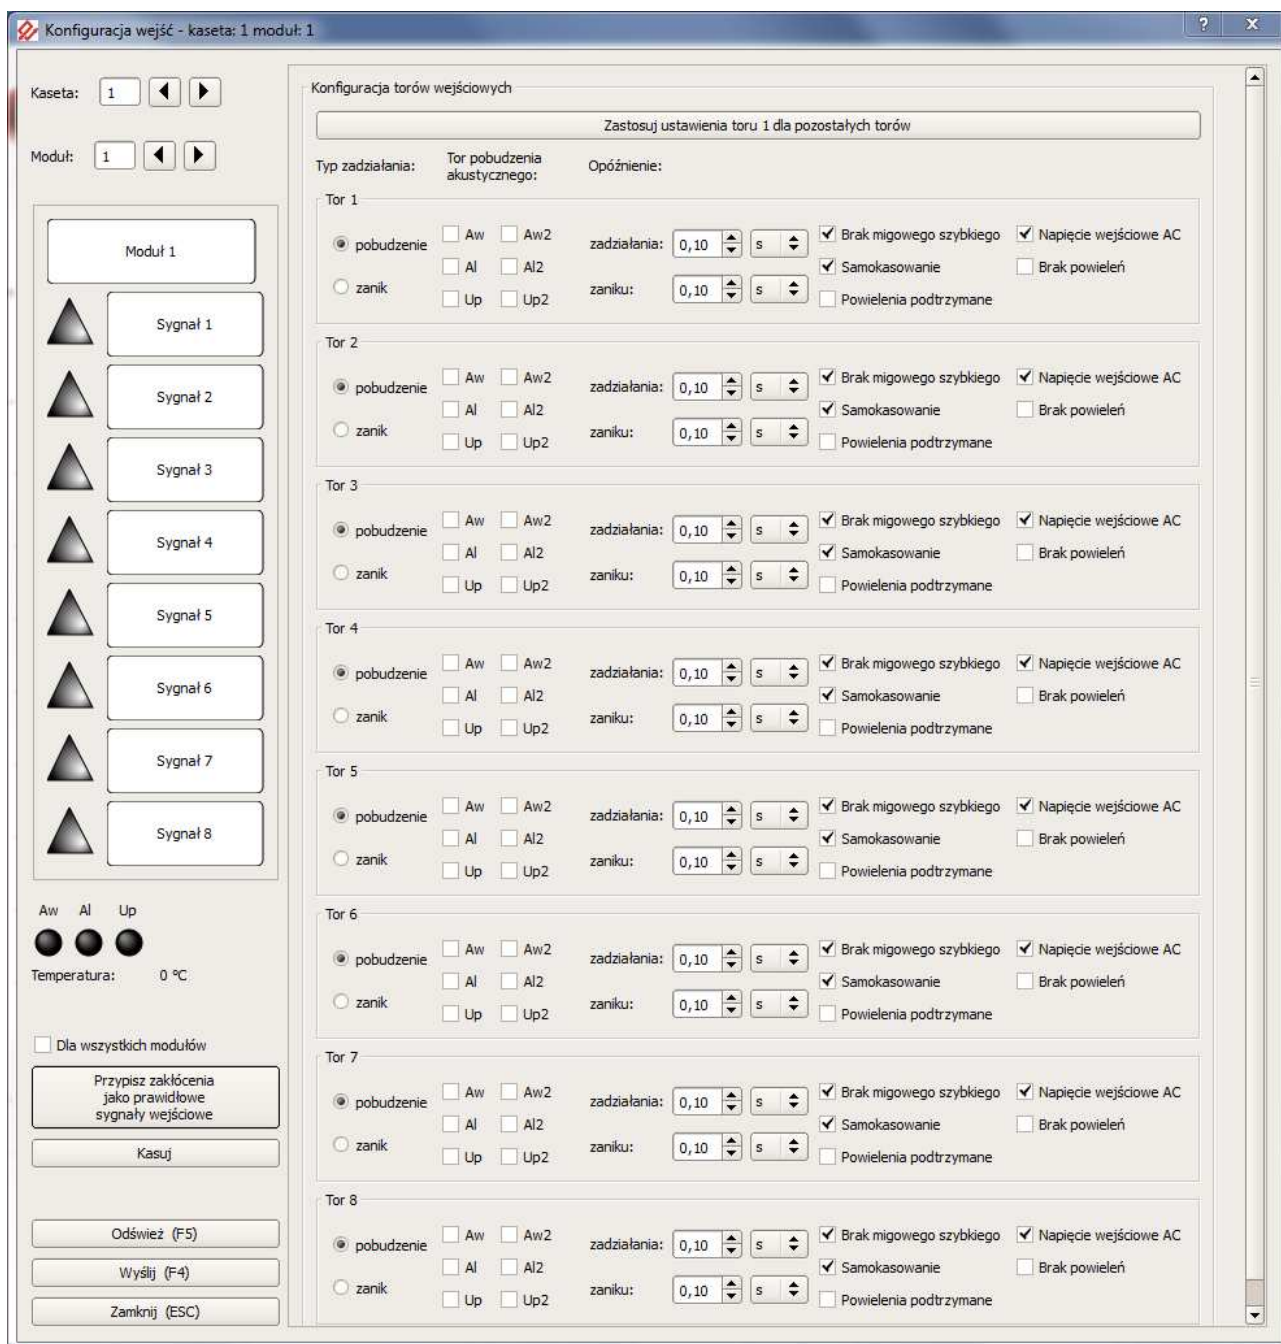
Konfiguracja wejść - kaseta: 1 moduł: 1

?
x

Kaseta: 1

Moduł: 1

Moduł 1

Sygnał 1

Sygnał 2

Sygnał 3

Sygnał 4

Sygnał 5

Sygnał 6

Sygnał 7

Sygnał 8

Aw Al Up

Temperatura: 0 °C

Dla wszystkich modułów

Przypisz zakłócenia jako prawidłowe sygnały wejściowe

Kasuj

Odśwież (F5)

Wyślij (F4)

Zamknij (ESC)

Konfiguracja torów wejściowych

Zastosuj ustawienia toru 1 dla pozostałych torów

Typ zadziałania: Tor pobudzenia akustycznego: Opóźnienie:

Tor 1
pobudzenie Aw Aw2 zadziałania: 0,10 s Brak migowego szybkiego Napięcie wejściowe AC
Al Al2 Samokasowanie Brak powieleń
zanik Up Up2 zaniku: 0,10 s Powielenia podtrzymane

Tor 2
pobudzenie Aw Aw2 zadziałania: 0,10 s Brak migowego szybkiego Napięcie wejściowe AC
Al Al2 Samokasowanie Brak powieleń
zanik Up Up2 zaniku: 0,10 s Powielenia podtrzymane

Tor 3
pobudzenie Aw Aw2 zadziałania: 0,10 s Brak migowego szybkiego Napięcie wejściowe AC
Al Al2 Samokasowanie Brak powieleń
zanik Up Up2 zaniku: 0,10 s Powielenia podtrzymane

Tor 4
pobudzenie Aw Aw2 zadziałania: 0,10 s Brak migowego szybkiego Napięcie wejściowe AC
Al Al2 Samokasowanie Brak powieleń
zanik Up Up2 zaniku: 0,10 s Powielenia podtrzymane

Tor 5
pobudzenie Aw Aw2 zadziałania: 0,10 s Brak migowego szybkiego Napięcie wejściowe AC
Al Al2 Samokasowanie Brak powieleń
zanik Up Up2 zaniku: 0,10 s Powielenia podtrzymane

Tor 6
pobudzenie Aw Aw2 zadziałania: 0,10 s Brak migowego szybkiego Napięcie wejściowe AC
Al Al2 Samokasowanie Brak powieleń
zanik Up Up2 zaniku: 0,10 s Powielenia podtrzymane

Tor 7
pobudzenie Aw Aw2 zadziałania: 0,10 s Brak migowego szybkiego Napięcie wejściowe AC
Al Al2 Samokasowanie Brak powieleń
zanik Up Up2 zaniku: 0,10 s Powielenia podtrzymane

Tor 8
pobudzenie Aw Aw2 zadziałania: 0,10 s Brak migowego szybkiego Napięcie wejściowe AC
Al Al2 Samokasowanie Brak powieleń
zanik Up Up2 zaniku: 0,10 s Powielenia podtrzymane